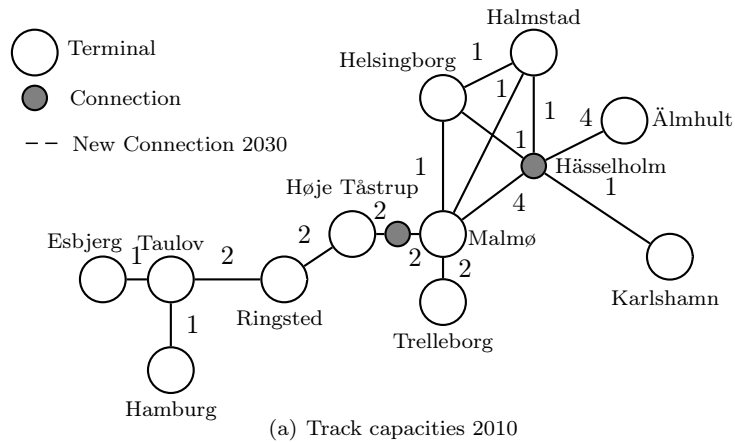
Terminal
Connection
New Connection 2030

Halmstad
Helsingborg
1
1
1
1
4
Älmhult
1
Hässelholm
Høje Tåstrup
4
1
2
2
Esbjerg
Taulov
2
2
Malmø
1
2
1
Ringsted
Trelleborg
Karlshamn
Hamburg
(a) Track capacities 2010